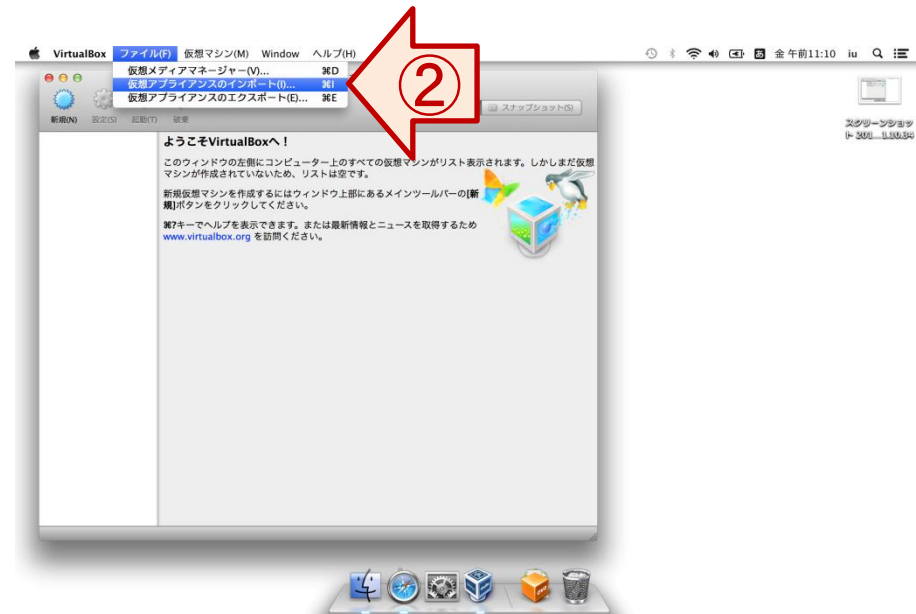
VirtualBox ファイル(F) 仮想マシン(M) Window ヘルプ(H)

あ 金 午前11:10 iu

仮想メディアマネージャー(V)... ⌘D
仮想アプライアンスのインポート(I)... ⌘I
仮想アプライアンスのエクスポート(E)... ⌘E

②

新規(N) 設定(S) 起動(T) 破棄

スナップショット(S)

スクリーンショット 201...1.10.34

ようこそVirtualBoxへ！

このウィンドウの左側にコンピューター上のすべての仮想マシンがリスト表示されます。しかしまだ仮想マシンが作成されていないため、リストは空です。

新規仮想マシンを作成するにはウィンドウ上部にあるメインツールバーの[新規]ボタンをクリックしてください。

⌘?キーでヘルプを表示できます。または最新情報とニュースを取得するため www.virtualbox.org を訪問ください。